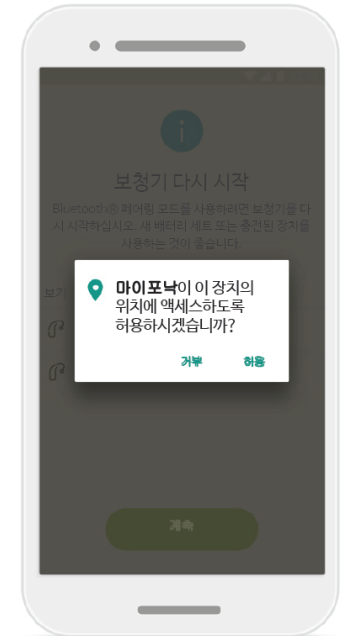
보청기 다시 시작

Bluetooth ® 페어링 모드를 사용하려면 보청기를 다시 시작하십시오. 새 배터리 세트 또는 충전된 장치를 사용하는 것이 좋습니다.

보기

마이포낙이 이 장치의 위치에 액세스하도록 허용하시겠습니까?

거부

허용

계속